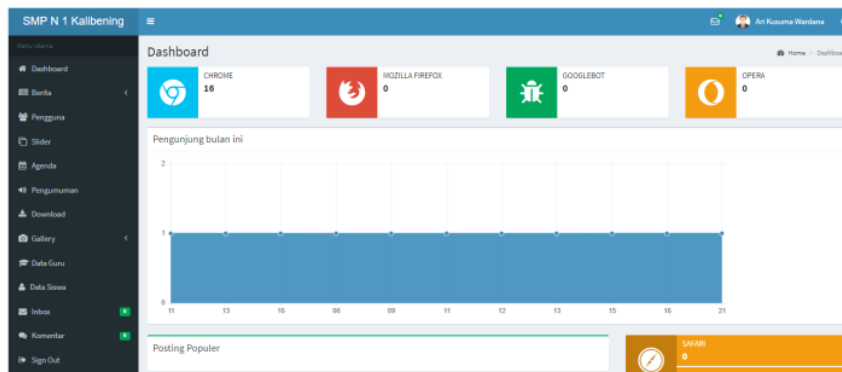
SMP N 1 Kalibening

Ari Kusuma Wardana

Menu Utama

Dashboard

Berita

Pengguna

Slider

Agenda

Pengumuman

Download

Gallery

Data Guru

Data Siswa

Inbox

Komentar

Sign Out

Dashboard

Home > Dashboa

CHROME
16

MOZILLA FIREFOX
0

GOOGLEBOT
0

OPERA
0

Pengunjung bulan ini

2

1

0

11 13 16 06 09 11 12 13 15 16 21

Posting Populer

SAFARI
0